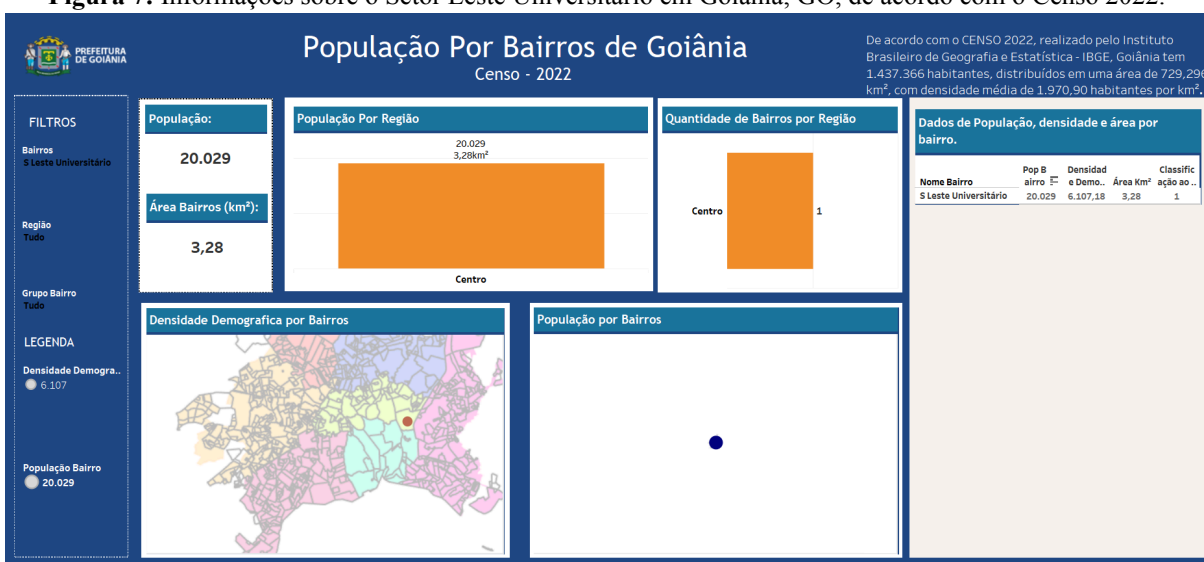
Figura 7: Informações sobre o Setor Leste Universitário em Goiânia, GO, de acordo com o Censo 2022.

PREFEITURA DE GOIÂNIA

População Por Bairros de Goiânia
Censo - 2022

De acordo com o CENSO 2022, realizado pelo Instituto Brasileiro de Geografia e Estatística - IBGE, Goiânia tem 1.437.366 habitantes, distribuídos em uma área de 729,296 km², com densidade média de 1.970,90 habitantes por km².

FILTROS

Bairros
S Leste Universitário

Região
Tudo

Grupo Bairro
Tudo

LEGENDA

Densidade Demogra..
6.107

População Bairro
20.029

População:
20.029

Área Bairros (km²):
3,28

População Por Região
20.029
3,28km²
Centro

Quantidade de Bairros por Região
Centro
1

Dados de População, densidade e área por bairro.

| Nome Bairro | Pop Bairro | Densidade Demo.. | Área Km² | Classificação ao.. |
|---|---|---|---|---|
| S Leste Universitário | 20.029 | 6.107,18 | 3,28 | 1 |

Densidade Demografica por Bairros

População por Bairros